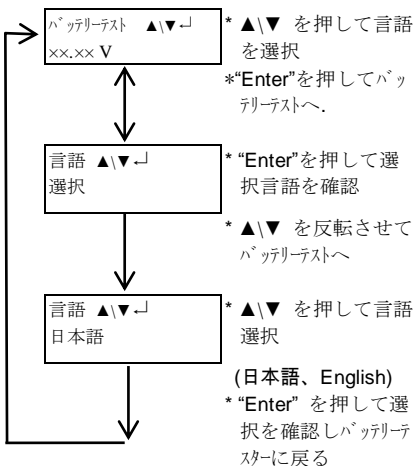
ﾊﾞｯﾃﾘｰﾃｽﾄ ▲\▼↵
××.×× V

* ▲\▼ を押して言語を選択
*"Enter"を押してﾊﾞｯﾃﾘｰﾃｽﾄへ.

言語 ▲\▼↵
選択

* "Enter"を押して選択言語を確認

* ▲\▼ を反転させてﾊﾞｯﾃﾘｰﾃｽﾄへ

言語 ▲\▼↵
日本語

* ▲\▼ を押して言語選択

(日本語、English)
* "Enter" を押して選択を確認しﾊﾞｯﾃﾘｰﾃｽﾀｰに戻る